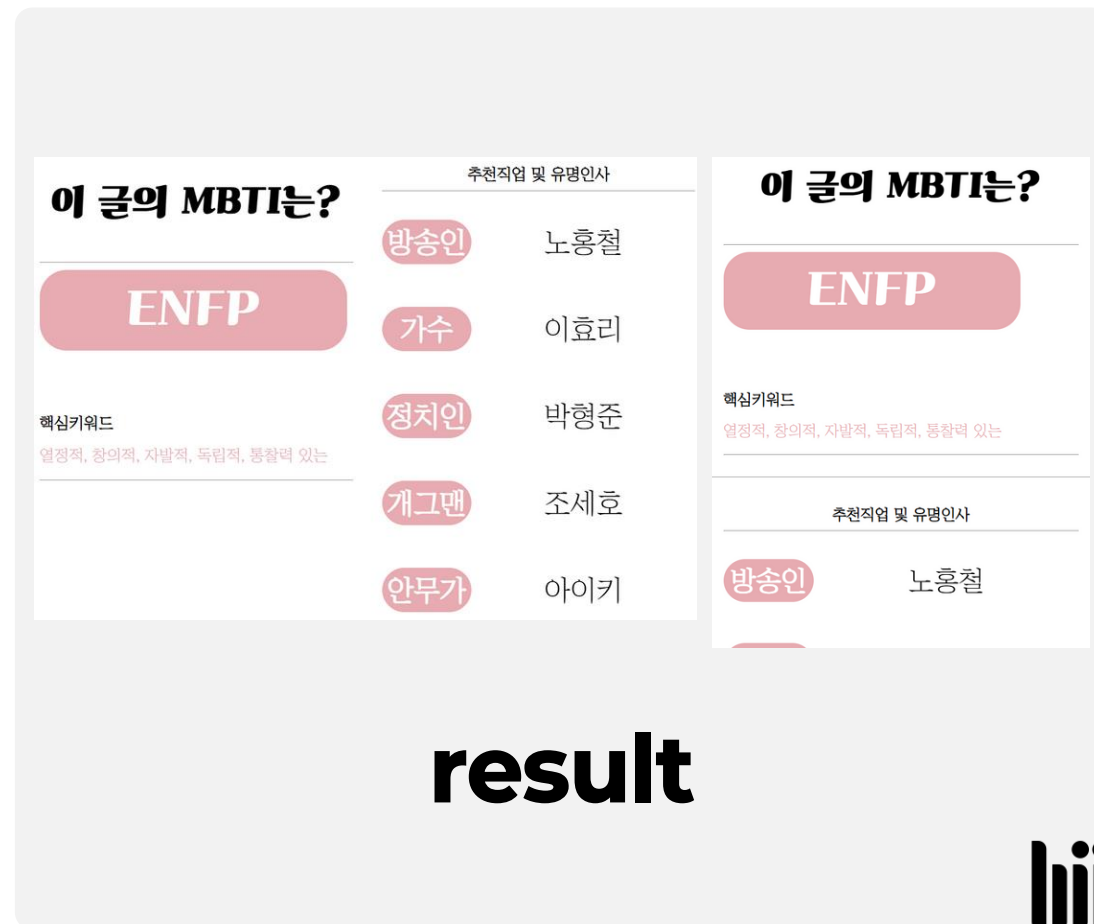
이 글의 MBTI는?

ENFP

핵심키워드
열정적, 창의적, 자발적, 독립적, 통찰력 있는

추천직업 및 유명인사

방송인 노홍철

가수 이효리

정치인 박형준

개그맨 조세호

안무가 아이키

이 글의 MBTI는?

ENFP

핵심키워드
열정적, 창의적, 자발적, 독립적, 통찰력 있는

추천직업 및 유명인사

방송인 노홍철

result